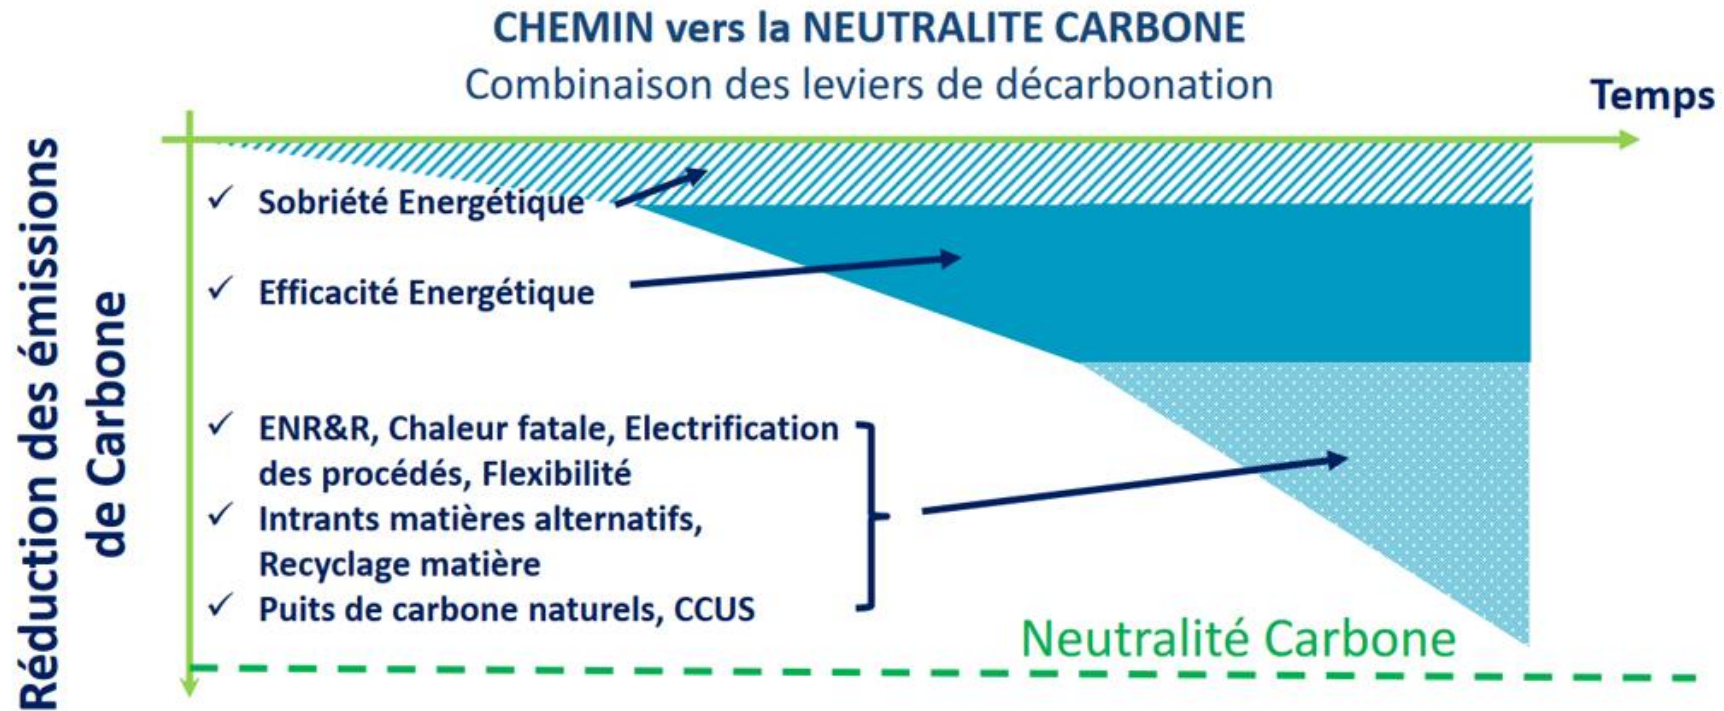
CHEMIN vers la NEUTRALITE CARBONE
Combinaison des leviers de décarbonation

Temps

Réduction des émissions de Carbone

✓ Sobriété Energétique

✓ Efficacité Energétique

✓ ENR&R, Chaleur fatale, Electrification des procédés, Flexibilité
✓ Intrants matières alternatifs, Recyclage matière
✓ Puits de carbone naturels, CCUS

Neutralité Carbone